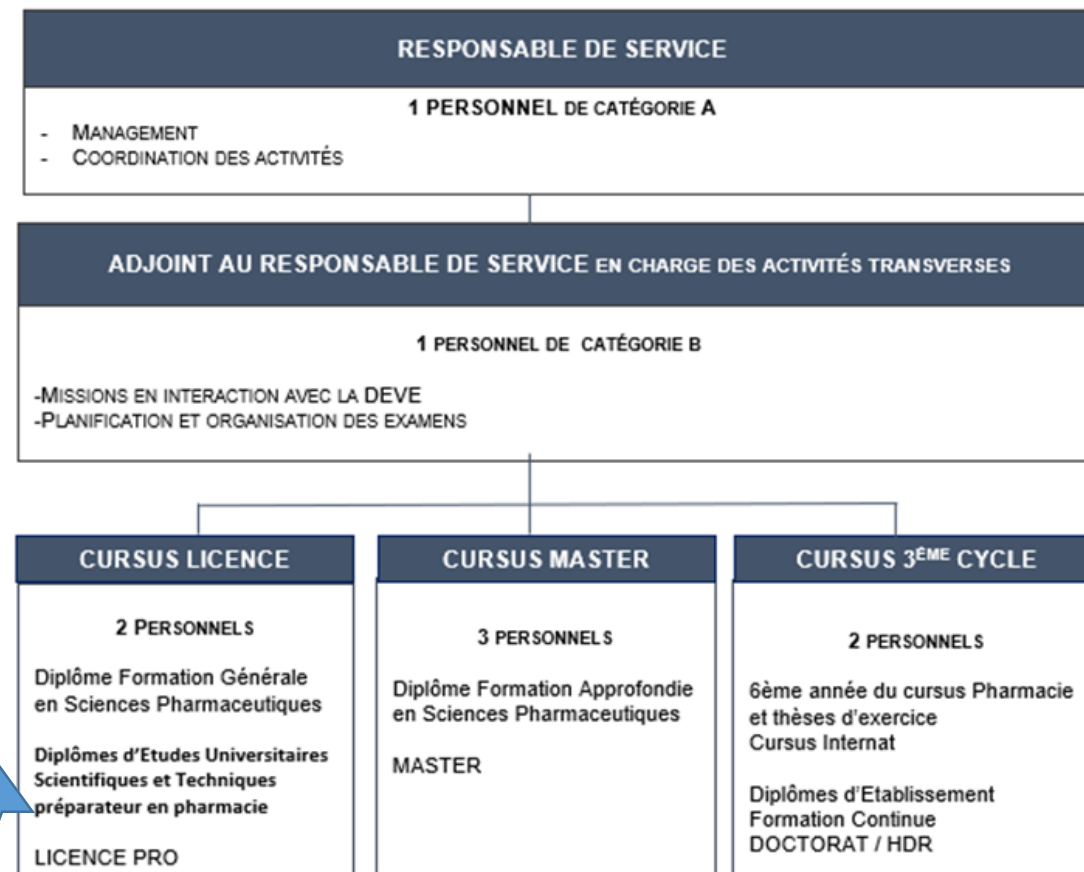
RESPONSABLE DE SERVICE

1 PERSONNEL DE CATÉGORIE A

- MANAGEMENT
- COORDINATION DES ACTIVITÉS

ADJOINT AU RESPONSABLE DE SERVICE EN CHARGE DES ACTIVITÉS TRANSVERSES

1 PERSONNEL DE CATÉGORIE B

-MISSIONS EN INTERACTION AVEC LA DEVE
-PLANIFICATION ET ORGANISATION DES EXAMENS

CURSUS LICENCE

2 PERSONNELS

Diplôme Formation Générale en Sciences Pharmaceutiques

Diplômes d'Etudes Universitaires Scientifiques et Techniques préparateur en pharmacie

LICENCE PRO

CURSUS MASTER

3 PERSONNELS

Diplôme Formation Approfondie en Sciences Pharmaceutiques

MASTER

CURSUS 3ÈME CYCLE

2 PERSONNELS

6ème année du cursus Pharmacie et thèses d'exercice
Cursus Internat

Diplômes d'Etablissement
Formation Continue
DOCTORAT / HDR